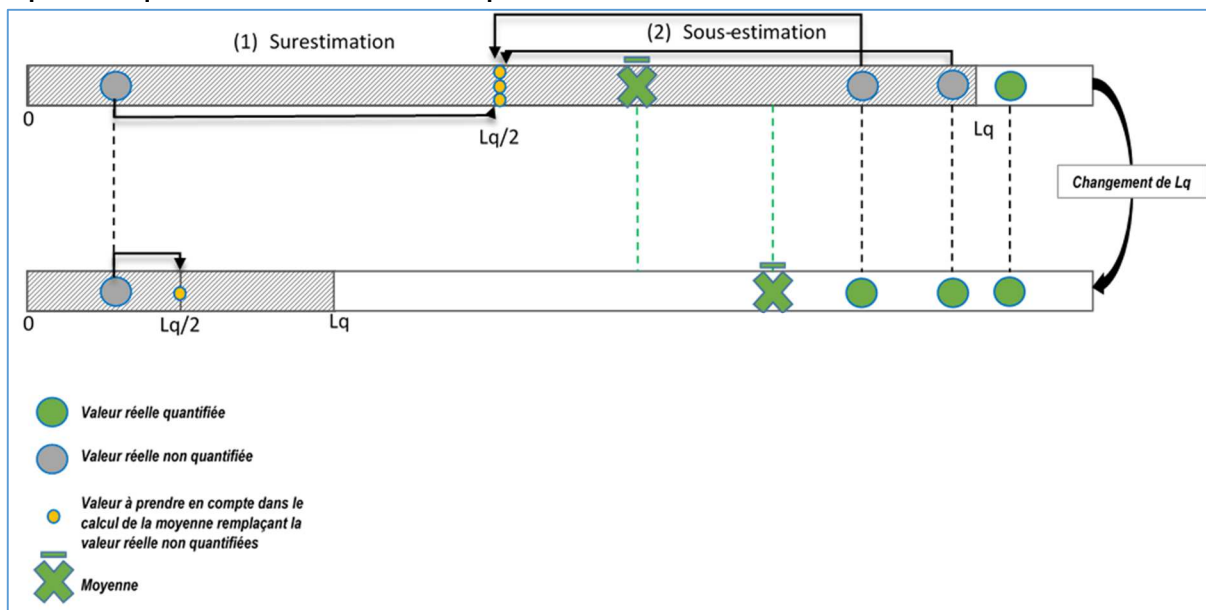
(1) Surestimation

(2) Sous-estimation

0

Lq/2

Lq

Changement de Lq

0

Lq/2

Lq

Valeur réelle quantifiée

Valeur réelle non quantifiée

Valeur à prendre en compte dans le calcul de la moyenne remplaçant la valeur réelle non quantifiées

Moyenne